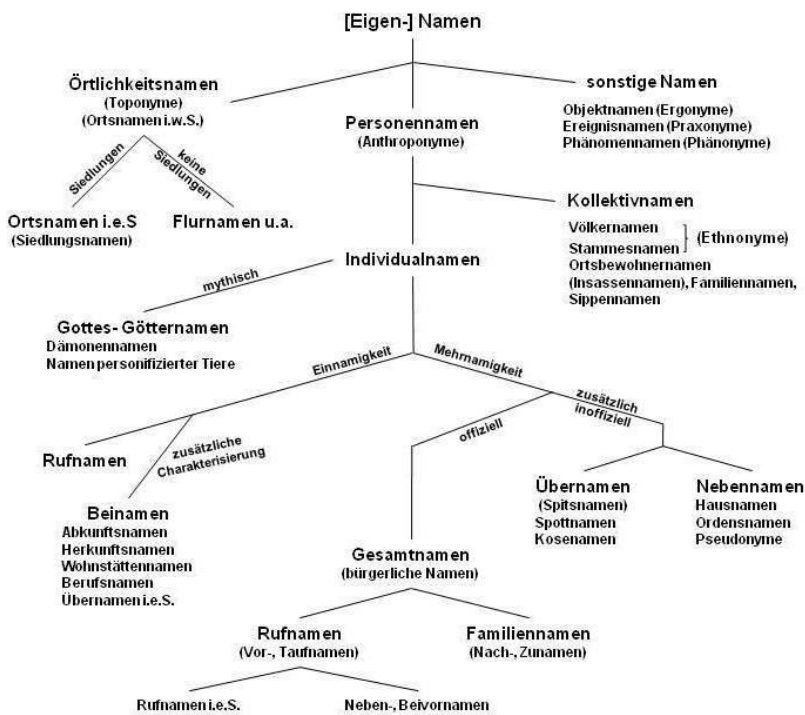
[Eigen-] Namen

Örtlichkeitsnamen
(Toponyme)
(Ortsnamen i.w.S.)

Siedlungen

keine Siedlungen

Ortsnamen i.e.S
(Siedlungsnamen)

Flurnamen u.a.

Personennamen
(Anthroponyme)

sonstige Namen
Objektnamen (Ergonyme)
Ereignisnamen (Praxonyme)
Phänomennamen (Phänonyme)

Kollektivnamen
Völkernamen
Stammesnamen
(Ethnonyme)
Ortsbewohnernamen
(Insassennamen), Familiennamen,
Sippennamen

Individualnamen

mythisch

Gottes- Götternamen
Dämonennamen
Namen personifizierter Tiere

Einnamigkeit

Mehrnamigkeit

zusätzlich inoffiziell

offiziell

Rufnamen

zusätzliche Charakterisierung

Beinamen
Abkunftsnamen
Herkunftsnamen
Wohnstättennamen
Berufsnamen
Übernamen i.e.S.

Übernamen
(Spitsnamen)
Spottnamen
Kosenamen

Nebennamen
Hausnamen
Ordensnamen
Pseudonyme

Gesamtnamen
(bürgerliche Namen)

Rufnamen
(Vor-, Taufnamen)

Familiennamen
(Nach-, Zunamen)

Rufnamen i.e.S.

Neben-, Beivornamen